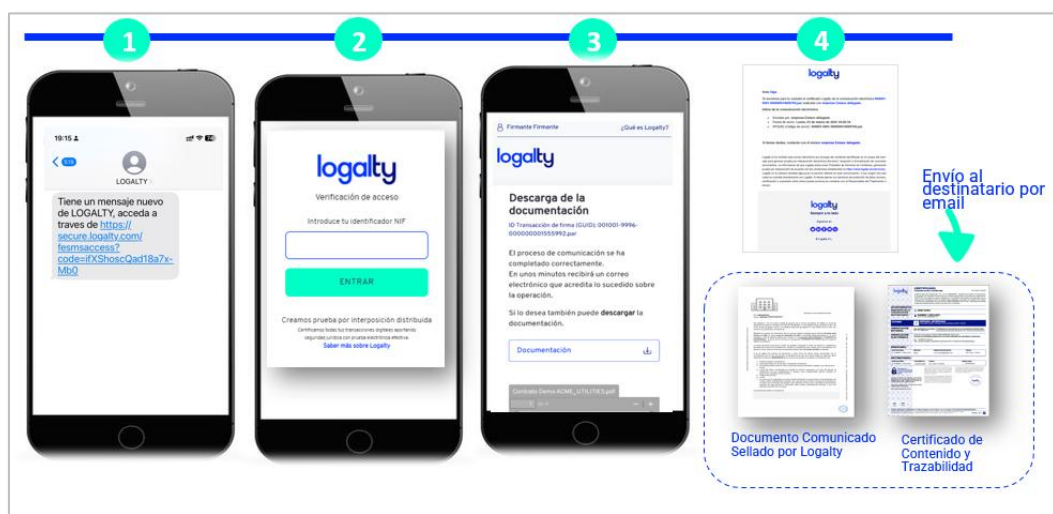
1

2

3

4

19:15

LOGALTY

Tiene un mensaje nuevo de LOGALTY, acceda a traves de https://secure.logalty.com/fesmsaccess?code=ifXShoscQad18a7x-Mb0

logalty

Verificación de acceso

Introduce tu identificador NIF

ENTRAR

Creamos prueba por interposición distribuida

Certificamos todas tus transacciones digitales aportando seguridad jurídica con prueba electrónica efectiva

Saber más sobre Logalty

Firmante Firmante

¿Qué es Logalty?

logalty

Descarga de la documentación

ID Transacción de firma (GUID): 001001-9996-000000001555992.par

El proceso de comunicación se ha completado correctamente. En unos minutos recibirá un correo electrónico que acredita lo sucedido sobre la operación.

Si lo desea también puede descargar la documentación.

Documentación

Contrato Demo ACME_UTILITIES.pdf

logalty

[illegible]

logalty

Envío al destinatario por email

Documento Comunicado Sellado por Logalty

Certificado de Contenido y Trazabilidad